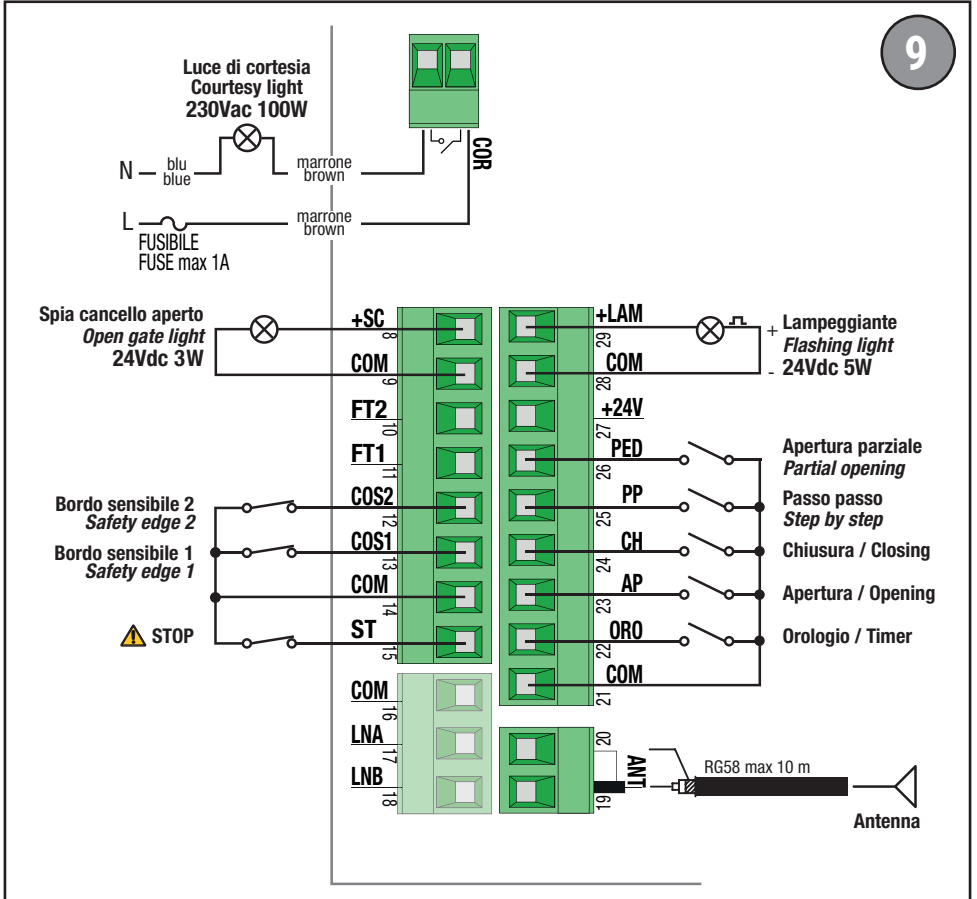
9

Luce di cortesia
Courtesy light
230Vac 100W

N blu blue
marrone brown
COR
L
marrone brown
FUSIBILE
FUSE max 1A

Spia cancello aperto
Open gate light
24Vdc 3W

+SC 8
COM 9
FT2 10
FT1 11
COS2 12
COS1 13
COM 14
ST 15
COM 16
LNA 17
LNB 18

+LAM 29
COM 28
+24V 27
PED 26
PP 25
CH 24
AP 23
ORO 22
COM 21
20
ANT
19

+ Lampeggiante
Flashing light
- 24Vdc 5W

Apertura parziale
Partial opening
Passo passo
Step by step
Chiusura / Closing
Apertura / Opening
Orologio / Timer

Bordo sensibile 2
Safety edge 2
Bordo sensibile 1
Safety edge 1
STOP

RG58 max 10 m
Antenna